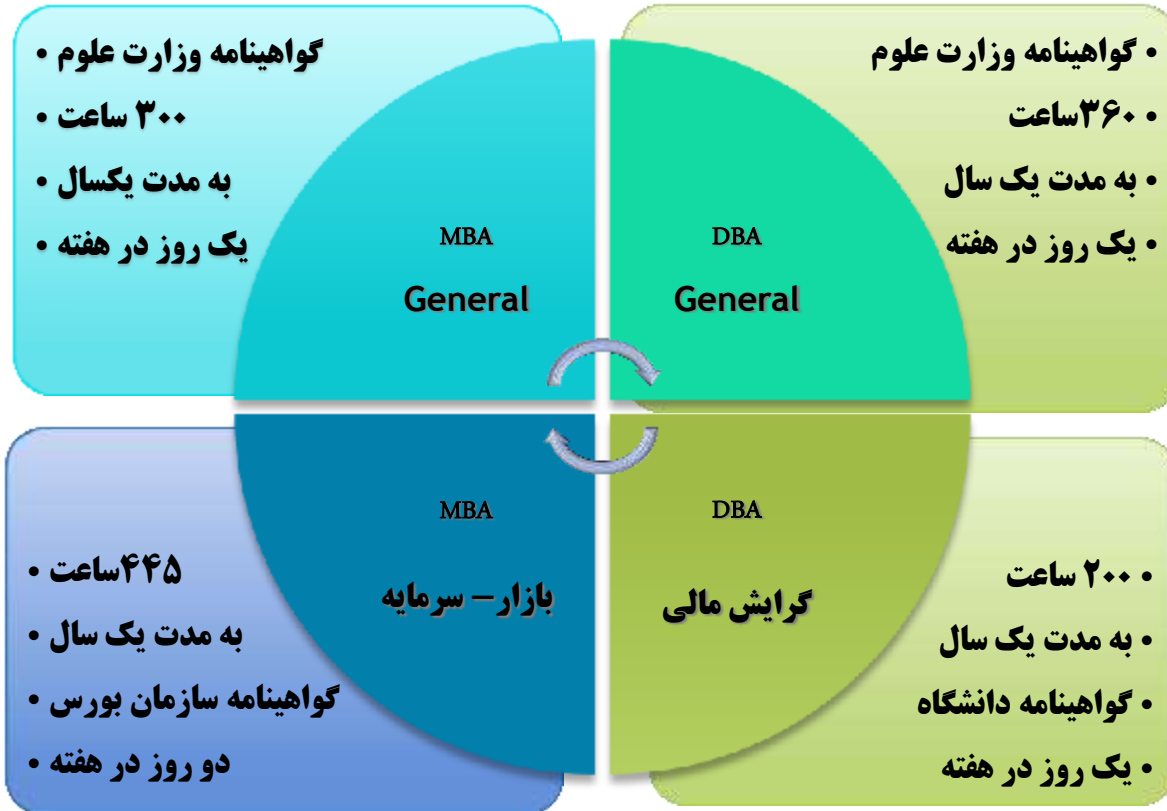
• گواهینامه وزارت علوم
• ۳۰۰ ساعت
• به مدت یکسال
• یک روز در هفته

MBA
General

DBA
General

• گواهینامه وزارت علوم
• ۳۶۰ساعت
• به مدت یک سال
• یک روز در هفته

MBA
بازار– سرمایه

DBA
گرایش مالی

• ۴۴۵ساعت
• به مدت یک سال
• گواهینامه سازمان بورس
• دو روز در هفته

• ۲۰۰ ساعت
• به مدت یک سال
• گواهینامه دانشگاه
• یک روز در هفته